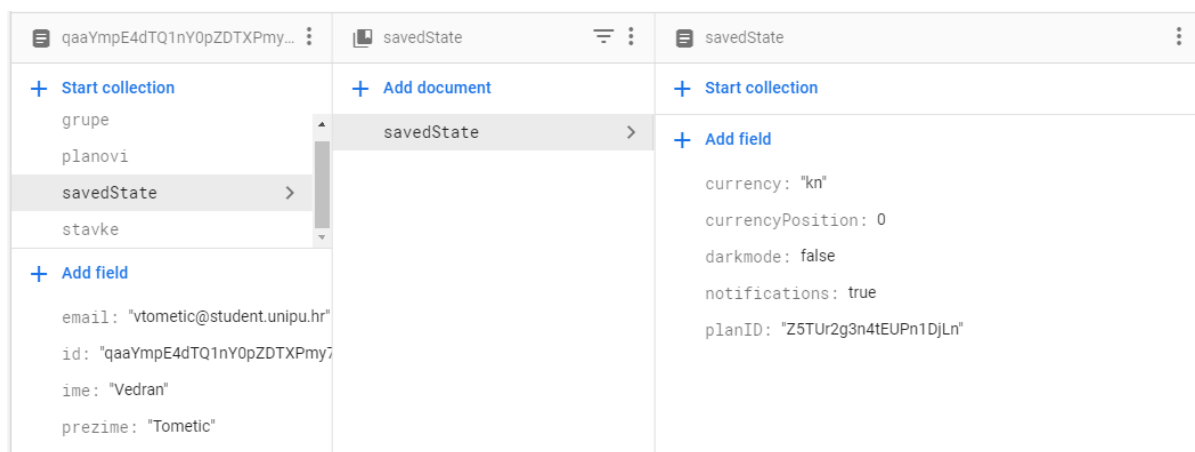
qaaYmpE4dTQ1nY0pZDTXPmy...

+ Start collection

grupe

planovi

savedState

stavke

+ Add field

email: "vtometic@student.unipu.hr"

id: "qaaYmpE4dTQ1nY0pZDTXPmy7

ime: "Vedran"

prezime: "Tometic"

savedState

+ Add document

savedState

savedState

+ Start collection

+ Add field

currency: "kn"

currencyPosition: 0

darkmode: false

notifications: true

planID: "Z5TUr2g3n4tEUPn1DjLn"